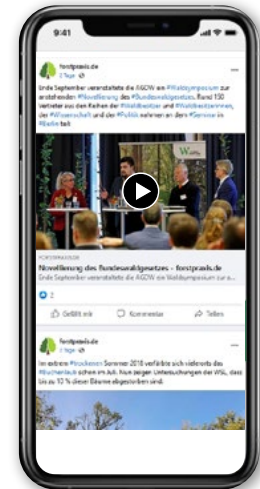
9:41

forstpraxis.de
2 Tage

Ende September veranstaltete die AGDW ein #Waldsymposium zur anstehenden #Novellierung des #Bundeswaldgesetzes. Rund 150 Vertreter aus den Reihen der #Waldbesitzer und #Waldbesitzerinnen, der #Wissenschaft und der #Politik nahmen an dem #Seminar in #Berlin teil.

FORSTPRAXIS.DE
Novellierung des Bundeswaldgesetzes - forstpraxis.de
Ende September veranstaltete die AGDW ein Waldsymposium zur...

2

Gefällt mir
Kommentar
Teilen

forstpraxis.de
2 Tage

Im extrem #trockenen Sommer 2018 verfärbte sich vielerorts das #Buchenlaub schon im Juli. Nun zeigen Untersuchungen der WSL, dass bis zu 10 % dieser Bäume abgestorben sind.